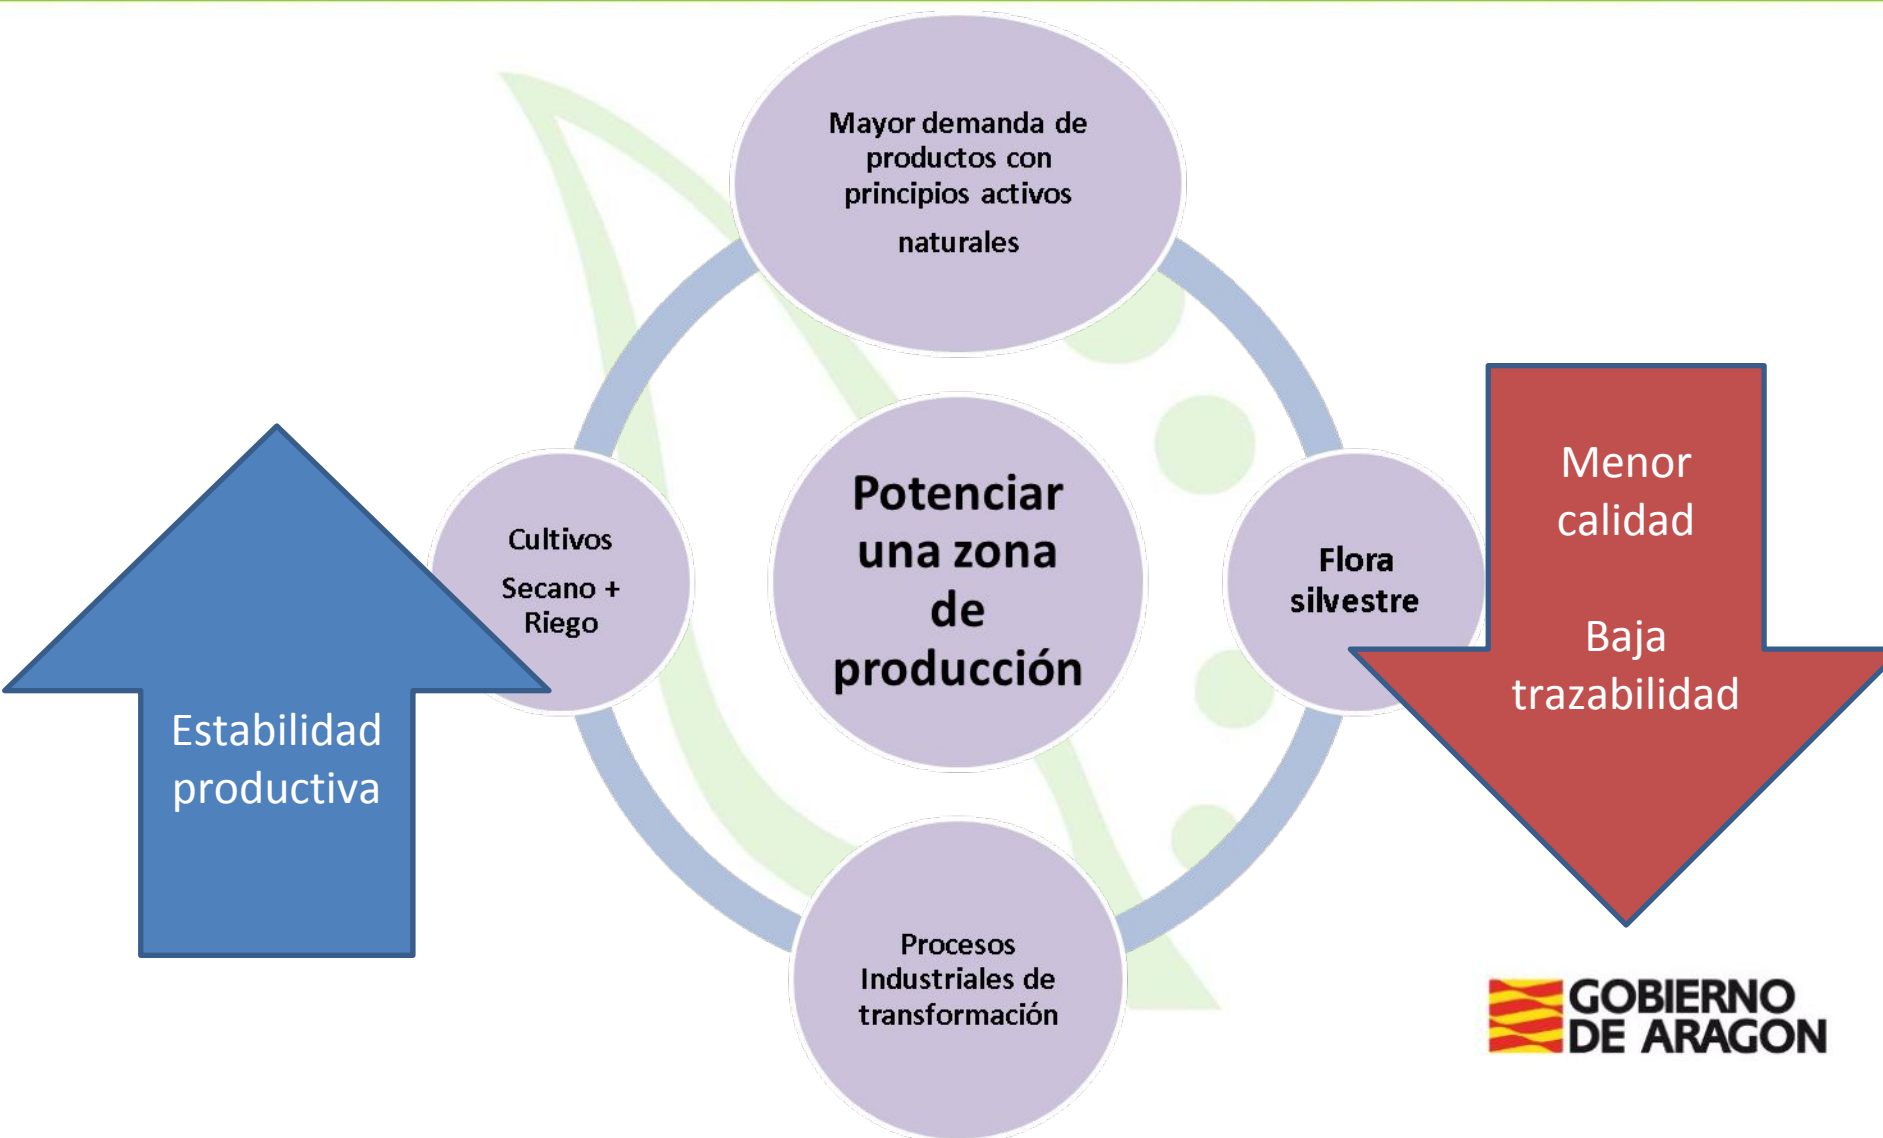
Mayor demanda de productos con principios activos naturales

Cultivos

Secano + Riego

Potenciar una zona de producción

Flora silvestre

Procesos Industriales de transformación

Estabilidad productiva

Menor calidad

Baja trazabilidad

GOBIERNO DE ARAGON